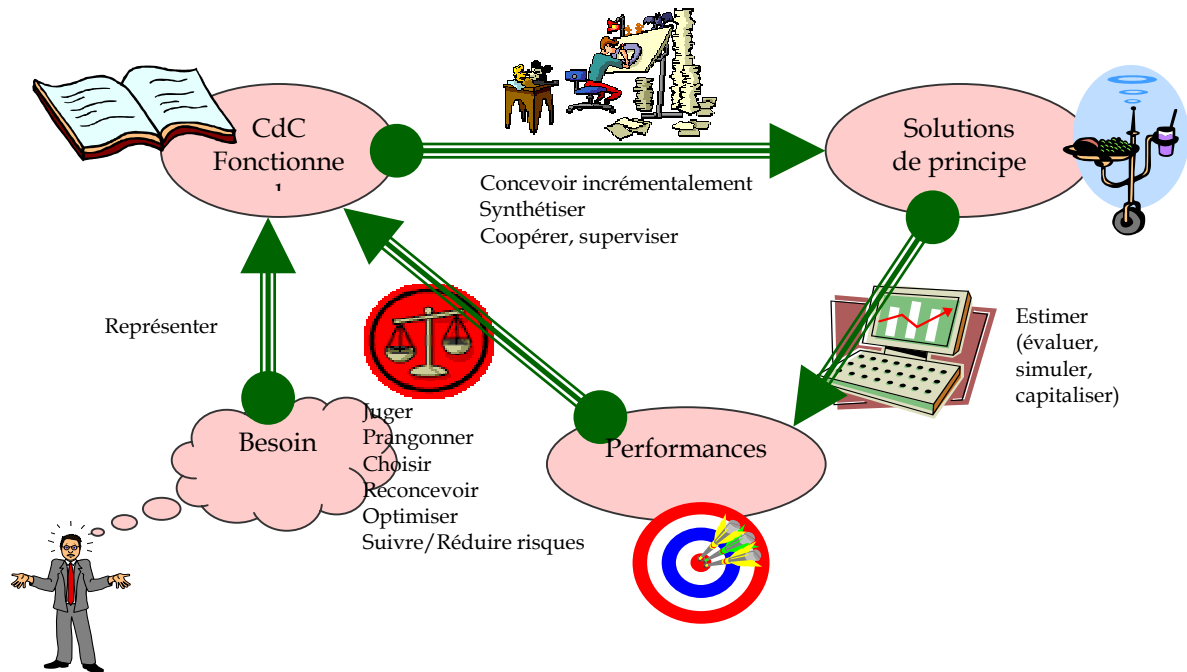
CdC
Fonctionne
l

Concevoir incrémentalement
Synthétiser
Coopérer, superviser

Solutions
de principe

Représenter

Estimer
(évaluer,
simuler,
capitaliser)

Besoin

Juger
Prangonner
Choisir
Reconcevoir
Optimiser
Suivre/Réduire risques

Performances